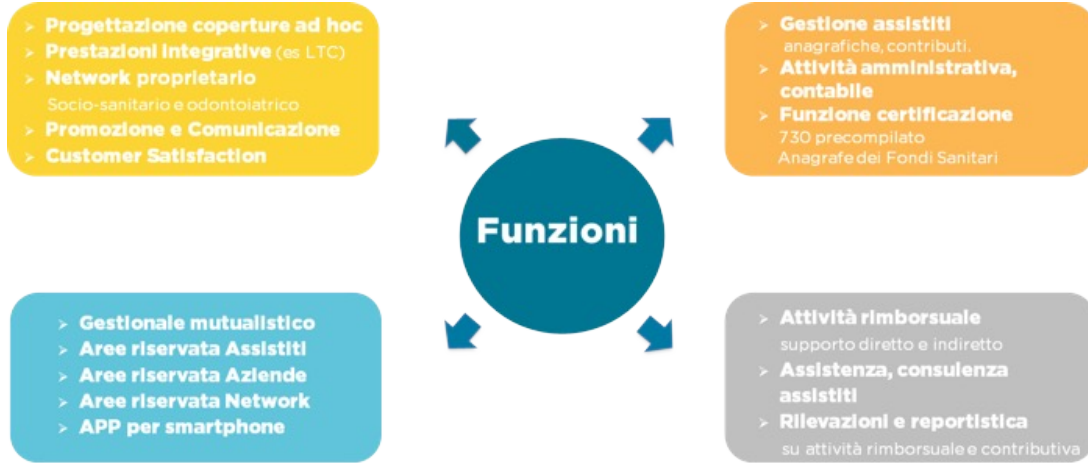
➢ Progettazione coperture ad hoc
➢ Prestazioni integrative (es LTC)
➢ Network proprietario
Socio-sanitario e odontoiatrico
➢ Promozione e Comunicazione
➢ Customer Satisfaction

➢ Gestione assistiti
anagrafiche, contributi.
➢ Attività amministrativa, contabile
➢ Funzione certificazione
730 precompilato
Anagrafe dei Fondi Sanitari

Funzioni

➢ Gestionale mutualistico
➢ Aree riservata Assistiti
➢ Aree riservata Aziende
➢ Aree riservata Network
➢ APP per smartphone

➢ Attività rimborsuale
supporto diretto e indiretto
➢ Assistenza, consulenza assistiti
➢ Rilevazioni e reportistica
su attività rimborsuale e contributiva